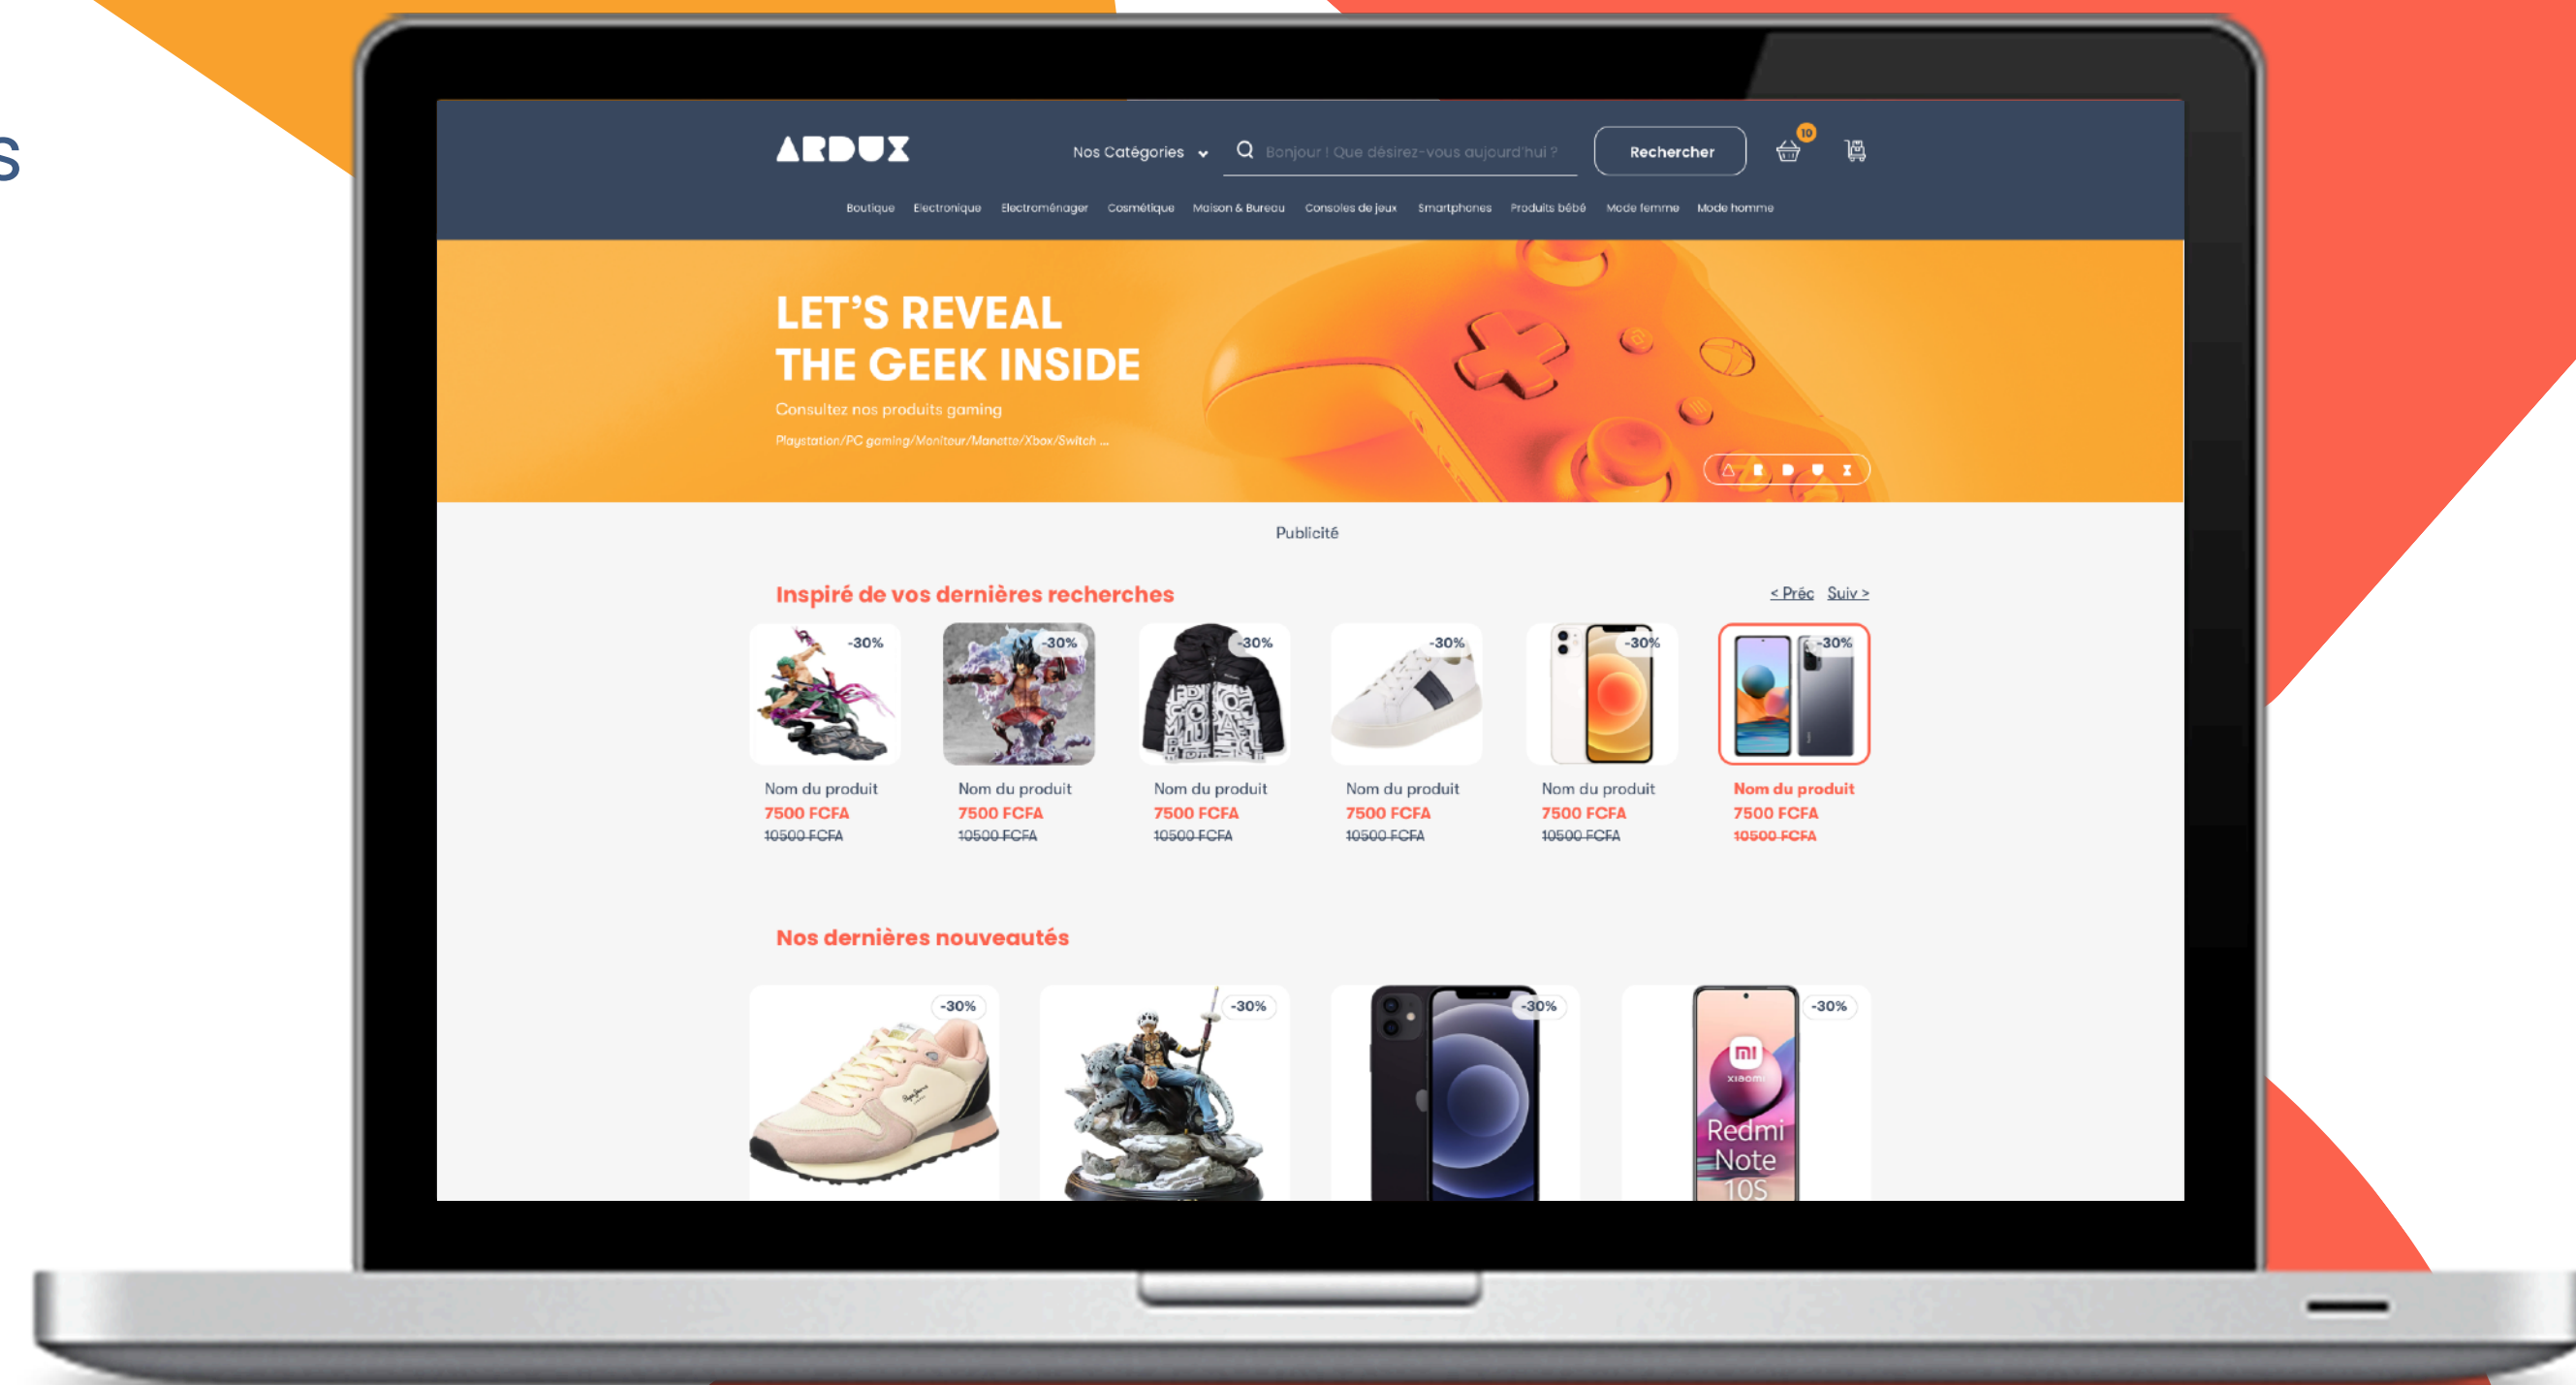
s

ARDUX

Nos Catégories

Bonjour ! Que désirez-vous aujourd'hui ?

Rechercher

10

Boutique Electronique Electroménager Cosmétique Maison & Bureau Consoles de jeux Smartphones Produits bébé Mode femme Mode homme

LET'S REVEAL THE GEEK INSIDE

Consultez nos produits gaming

Playstation/PC gaming/Moniteur/Manette/Xbox/Switch ...

Publicité

Inspiré de vos dernières recherches

< Préc Suiv >

-30%

Nom du produit
7500 FCFA
10500 FCFA

-30%

Nom du produit
7500 FCFA
10500 FCFA

-30%

Nom du produit
7500 FCFA
10500 FCFA

-30%

Nom du produit
7500 FCFA
10500 FCFA

-30%

Nom du produit
7500 FCFA
10500 FCFA

-30%

Nom du produit
7500 FCFA
10500 FCFA

Nos dernières nouveautés

-30%

-30%

-30%

-30%

xiaomi

Redmi Note 10S